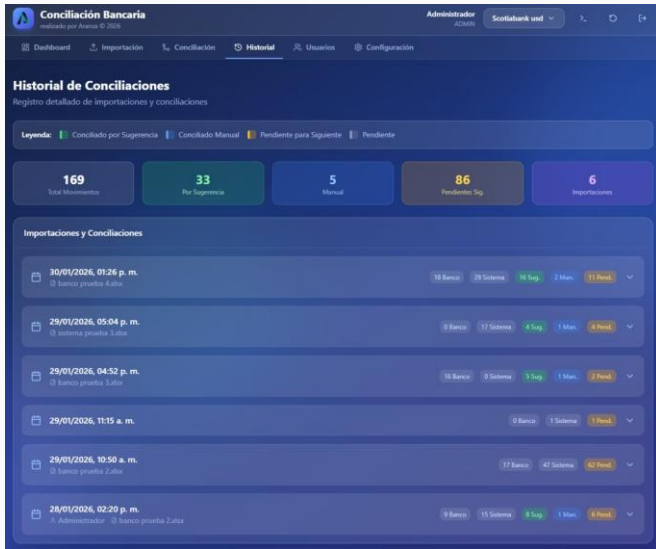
Conciliación Bancaria
realizado por Aranza © 2026

Administrador
ADMIN

Scotiabank usd

Dashboard  Importación  Conciliación  Historial  Usuarios  Configuración

Historial de Conciliaciones
Registro detallado de importaciones y conciliaciones

Leyenda: Conciliado por Sugerencia  Conciliado Manual  Pendiente para Siguiente  Pendiente

169
Total Movimientos

33
Por Sugerencia

5
Manual

86
Pendientes Sig.

6
Importaciones

Importaciones y Conciliaciones

30/01/2026, 01:26 p. m.
banco prueba 4.xlsx
18 Banco  29 Sistema  16 Sug.  2 Man.  11 Pend.

29/01/2026, 05:04 p. m.
sistema prueba 3.xlsx
0 Banco  17 Sistema  4 Sug.  1 Man.  4 Pend.

29/01/2026, 04:52 p. m.
banco prueba 3.xlsx
16 Banco  0 Sistema  5 Sug.  1 Man.  2 Pend.

29/01/2026, 11:15 a. m.
0 Banco  1 Sistema  1 Pend.

29/01/2026, 10:50 a. m.
banco prueba 2.xlsx
17 Banco  47 Sistema  62 Pend.

28/01/2026, 02:20 p. m.
Administrador  banco prueba 2.xlsx
9 Banco  15 Sistema  8 Sug.  1 Man.  6 Pend.